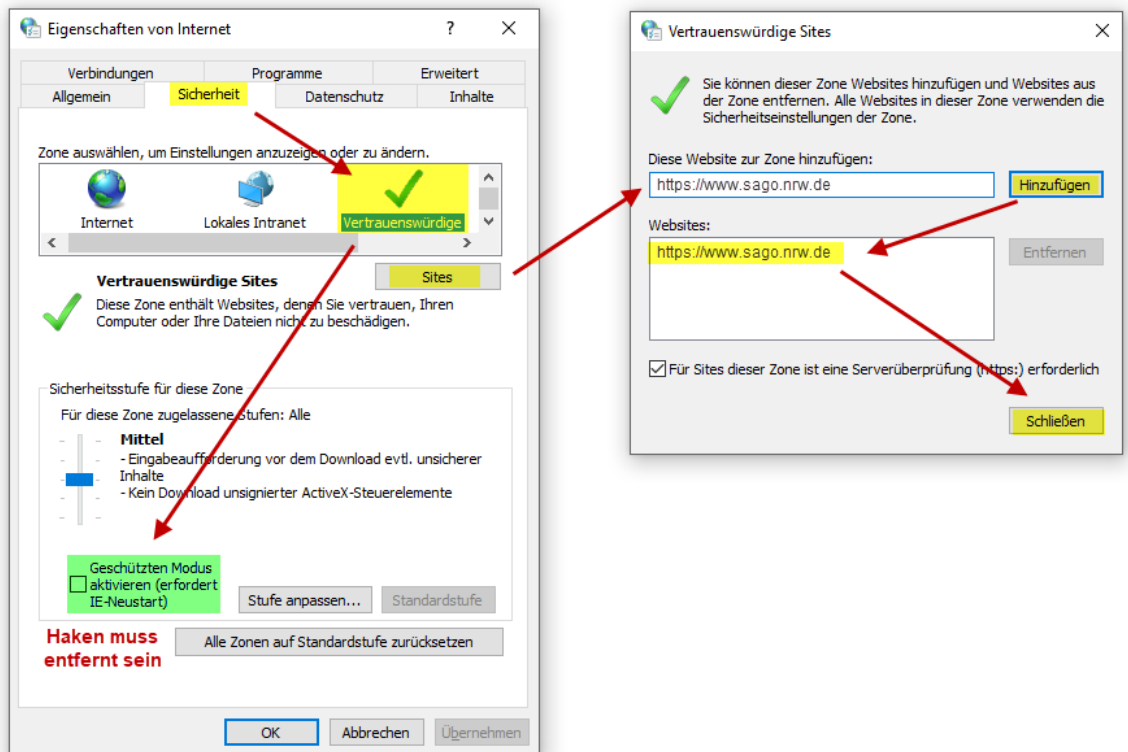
Eigenschaften von Internet

?

Verbindungen | Programme | Erweitert
Allgemein | Sicherheit | Datenschutz | Inhalte

Zone auswählen, um Einstellungen anzuzeigen oder zu ändern.

Internet
Lokales Intranet
Vertrauenswürdige

Vertrauenswürdige Sites
Sites
Diese Zone enthält Websites, denen Sie vertrauen, Ihren Computer oder Ihre Dateien nicht zu beschädigen.

Sicherheitsstufe für diese Zone
Für diese Zone zugelassene Stufen: Alle
Mittel
- Eingabeaufforderung vor dem Download evtl. unsicherer Inhalte
- Kein Download unsignierter ActiveX-Steuerelemente

Geschützten Modus aktivieren (erfordert IE-Neustart)
Stufe anpassen...
Standardstufe

Haken muss entfernt sein
Alle Zonen auf Standardstufe zurücksetzen

OK
Abbrechen
Übernehmen

Vertrauenswürdige Sites

Sie können dieser Zone Websites hinzufügen und Websites aus der Zone entfernen. Alle Websites in dieser Zone verwenden die Sicherheitseinstellungen der Zone.

Diese Website zur Zone hinzufügen:
https://www.sago.nrw.de
Hinzufügen

Websites:
https://www.sago.nrw.de
Entfernen

Für Sites dieser Zone ist eine Serverüberprüfung (https:) erforderlich

Schließen